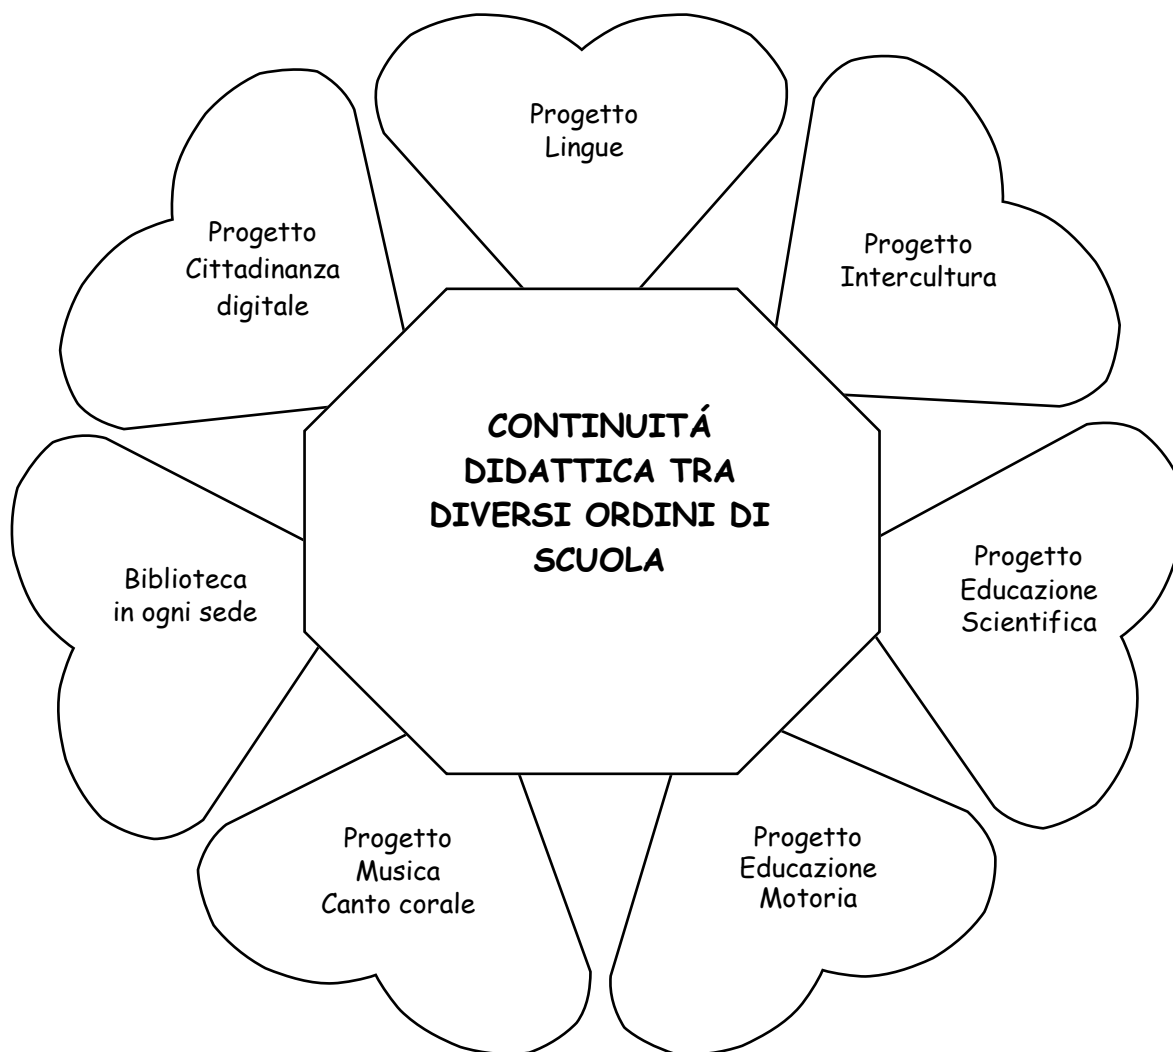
Progetto Lingue

Progetto Cittadinanza digitale

Progetto Intercultura

CONTINUITÁ DIDATTICA TRA DIVERSI ORDINI DI SCUOLA

Biblioteca in ogni sede

Progetto Educazione Scientifica

Progetto Musica Canto corale

Progetto Educazione Motoria